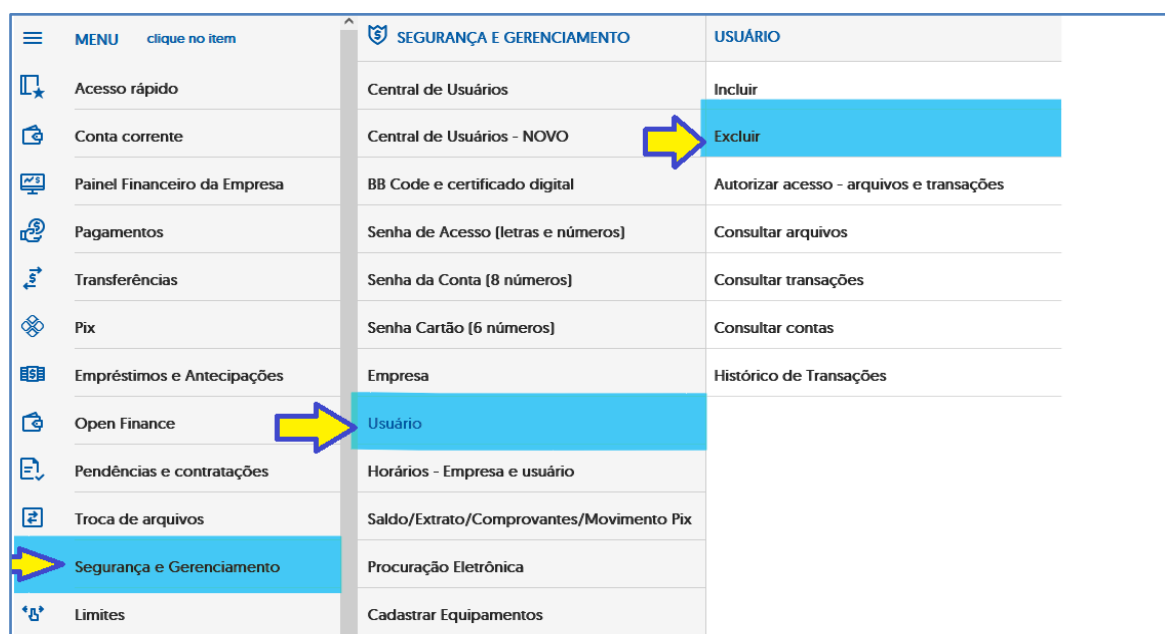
MENU clique no item

Acesso rápido

Conta corrente

Painel Financeiro da Empresa

Pagamentos

Transferências

Pix

Empréstimos e Antecipações

Open Finance

Pendências e contratações

Troca de arquivos

Segurança e Gerenciamento

Limites

SEGURANÇA E GERENCIAMENTO

Central de Usuários

Central de Usuários - NOVO

BB Code e certificado digital

Senha de Acesso (letras e números)

Senha da Conta (8 números)

Senha Cartão (6 números)

Empresa

Usuário

Horários - Empresa e usuário

Saldo/Extrato/Comprovantes/Movimento Pix

Procuração Eletrônica

Cadastrar Equipamentos

USUÁRIO

Incluir

Excluir

Autorizar acesso - arquivos e transações

Consultar arquivos

Consultar transações

Consultar contas

Histórico de Transações